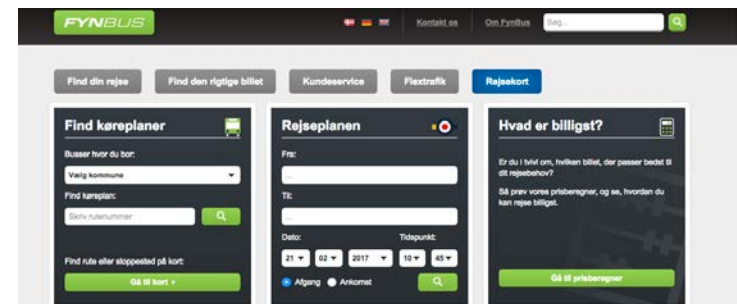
FYNBUS

Kontakt os | Om FynBus | Søg...

Find din rejse | Find den rigtige billet | Kundeservice | Flextrafik | Rejsekort

Find køreplaner

Busser hvor du bor:

Vælg kommune

Find køreplan:

Skriv rutenummer

Find rute eller stoppested på kort:

Gå til kort »

Rejseplanen

Fra:

...

Til:

...

Dato:

21 | 02 | 2017

Tidspunkt:

10 | 45

Afgang | Ankomst

Hvad er billigst?

Er du i tvivl om, hvilken billet, der passer bedst til dit rejsebehov?

Så prøv vores prisberegner, og se, hvordan du kan rejse billigst.

Gå til prisberegner